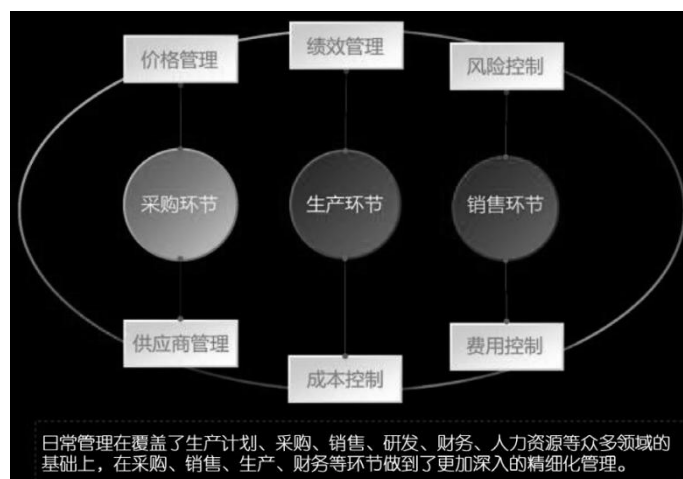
价格管理

绩效管理

风险控制

采购环节

生产环节

销售环节

供应商管理

成本控制

费用控制

日常管理在覆盖了生产计划、采购、销售、研发、财务、人力资源等众多领域的基础上，在采购、销售、生产、财务等环节做到了更加深入的精细化管理。